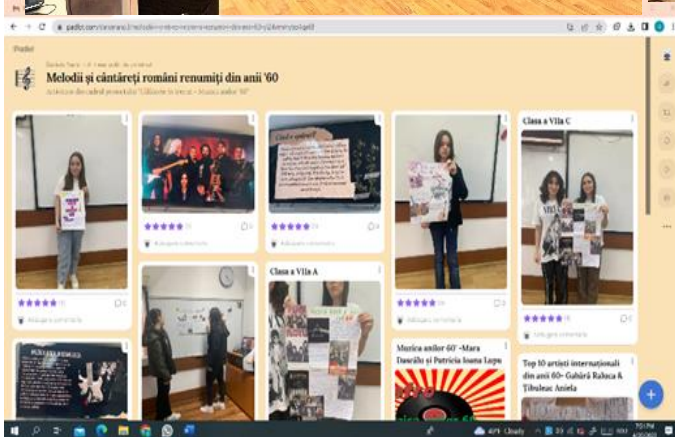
padlet.com/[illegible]

Padlet

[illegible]

Melodii și cântăreți români renumiți din anii '60

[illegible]

Clasa a VII-a C

Clasa a VII-a A

Muzica anilor 60' -Mara Dăscălu și Patricia Ioana Lupu

Top 10 artiști internaționali din anii 60- Guhără Raluca & Țibuleac Aniela

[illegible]

+